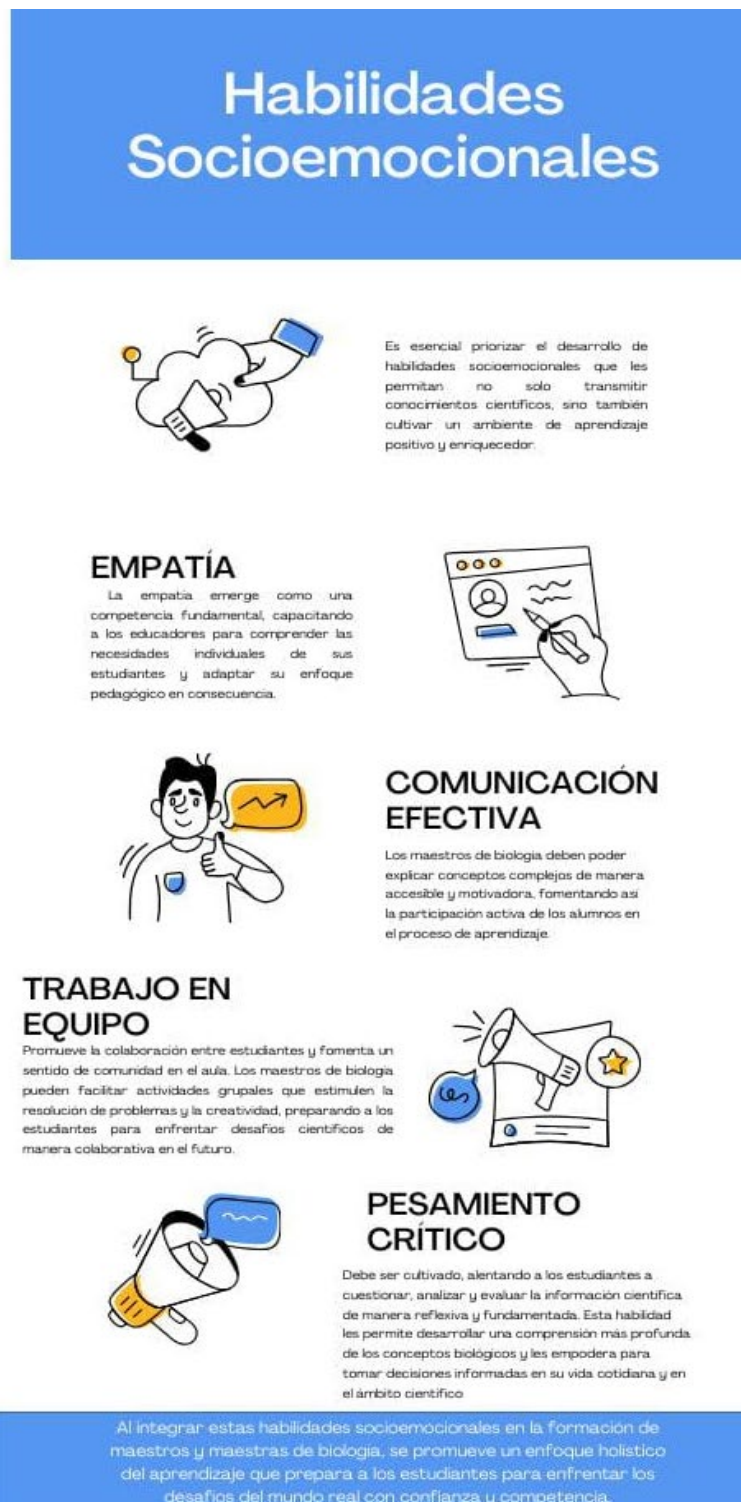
Habilidades Socioemocionales

Es esencial priorizar el desarrollo de habilidades socioemocionales que les permitan no solo transmitir conocimientos científicos, sino también cultivar un ambiente de aprendizaje positivo y enriquecedor.

EMPATÍA

La empatía emerge como una competencia fundamental, capacitando a los educadores para comprender las necesidades individuales de sus estudiantes y adaptar su enfoque pedagógico en consecuencia.

COMUNICACIÓN EFECTIVA

Los maestros de biología deben poder explicar conceptos complejos de manera accesible y motivadora, fomentando así la participación activa de los alumnos en el proceso de aprendizaje.

TRABAJO EN EQUIPO

Promueve la colaboración entre estudiantes y fomenta un sentido de comunidad en el aula. Los maestros de biología pueden facilitar actividades grupales que estimulen la resolución de problemas y la creatividad, preparando a los estudiantes para enfrentar desafíos científicos de manera colaborativa en el futuro.

PESAMIENTO CRÍTICO

Debe ser cultivado, alentando a los estudiantes a cuestionar, analizar y evaluar la información científica de manera reflexiva y fundamentada. Esta habilidad les permite desarrollar una comprensión más profunda de los conceptos biológicos y les empodera para tomar decisiones informadas en su vida cotidiana y en el ámbito científico

Al integrar estas habilidades socioemocionales en la formación de maestros y maestras de biología, se promueve un enfoque holístico del aprendizaje que prepara a los estudiantes para enfrentar los desafíos del mundo real con confianza y competencia.